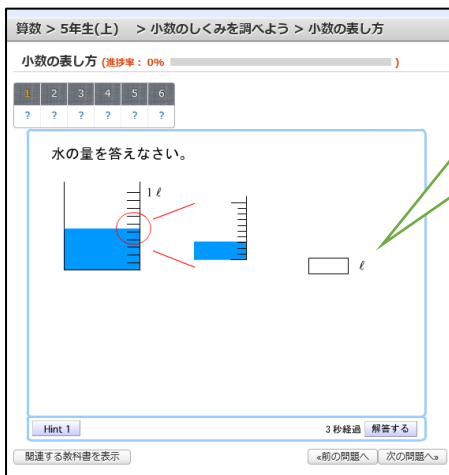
算数 > 5年生(上) > 小数のしくみを調べよう > 小数の表し方

小数の表し方 (進捗率：0% )

| 1 | 2 | 3 | 4 | 5 | 6 |
|---|---|---|---|---|---|
| ? | ? | ? | ? | ? | ? |

水の量を答えなさい。

1 ℓ

ℓ

Hint 1

3 秒経過 解答する

関連する教科書を表示

«前の問題へ 次の問題へ»